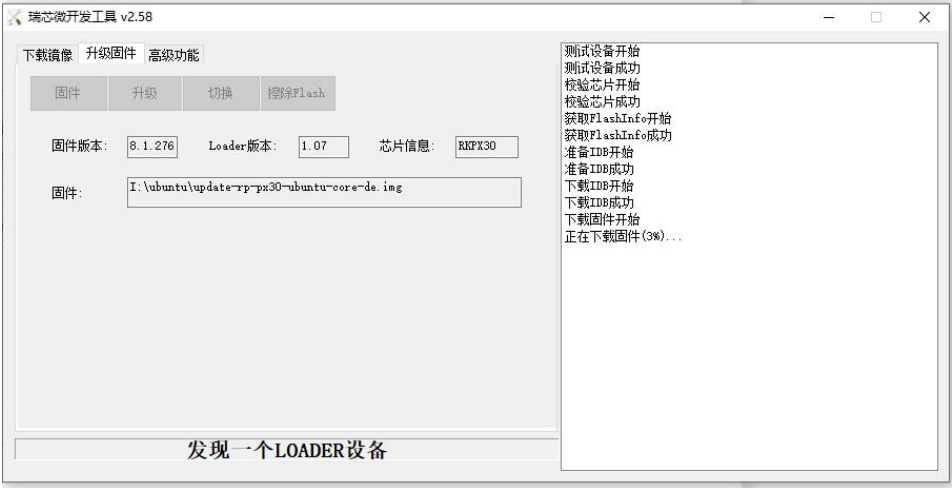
瑞芯微开发工具 v2.58

下载镜像 升级固件 高级功能

固件 升级 切换 擦除Flash

固件版本: 8.1.276 Loader版本: 1.07 芯片信息: RKPX30

固件: I:\ubuntu\update-rp-px30-ubuntu-core-de.img

发现一个LOADER设备

测试设备开始
测试设备成功
校验芯片开始
校验芯片成功
获取FlashInfo开始
获取FlashInfo成功
准备IDB开始
准备IDB成功
下载IDB开始
下载IDB成功
下载固件开始
正在下载固件(3%)...